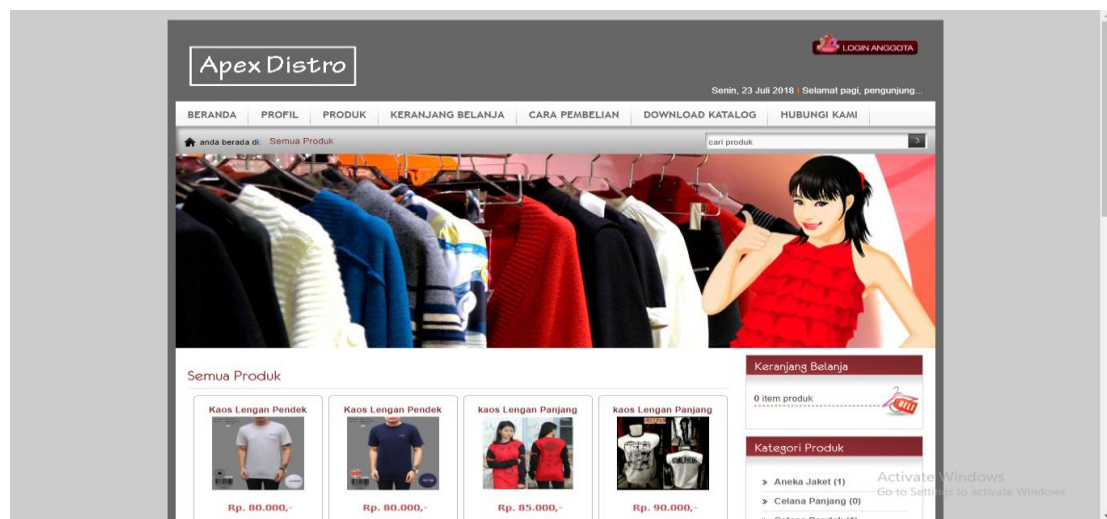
Apex Distro

LOGIN ANGGOTA

Senin, 23 Juli 2018 | Selamat pagi, pengunjung...

BERANDA | PROFIL | PRODUK | KERANJANG BELANJA | CARA PEMBELIAN | DOWNLOAD KATALOG | HUBUNGI KAMI

anda berada di: Semua Produk

cari produk

Semua Produk

Kaos Lengan Pendek
Rp. 80.000,-

Kaos Lengan Pendek
Rp. 80.000,-

kaos Lengan Panjang
Rp. 85.000,-

kaos Lengan Panjang
Rp. 90.000,-

Keranjang Belanja

0 item produk

BELI

Kategori Produk

» Aneka Jaket (1)
» Celana Panjang (0)
» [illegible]

Activate Windows
Go to Settings to activate Windows.